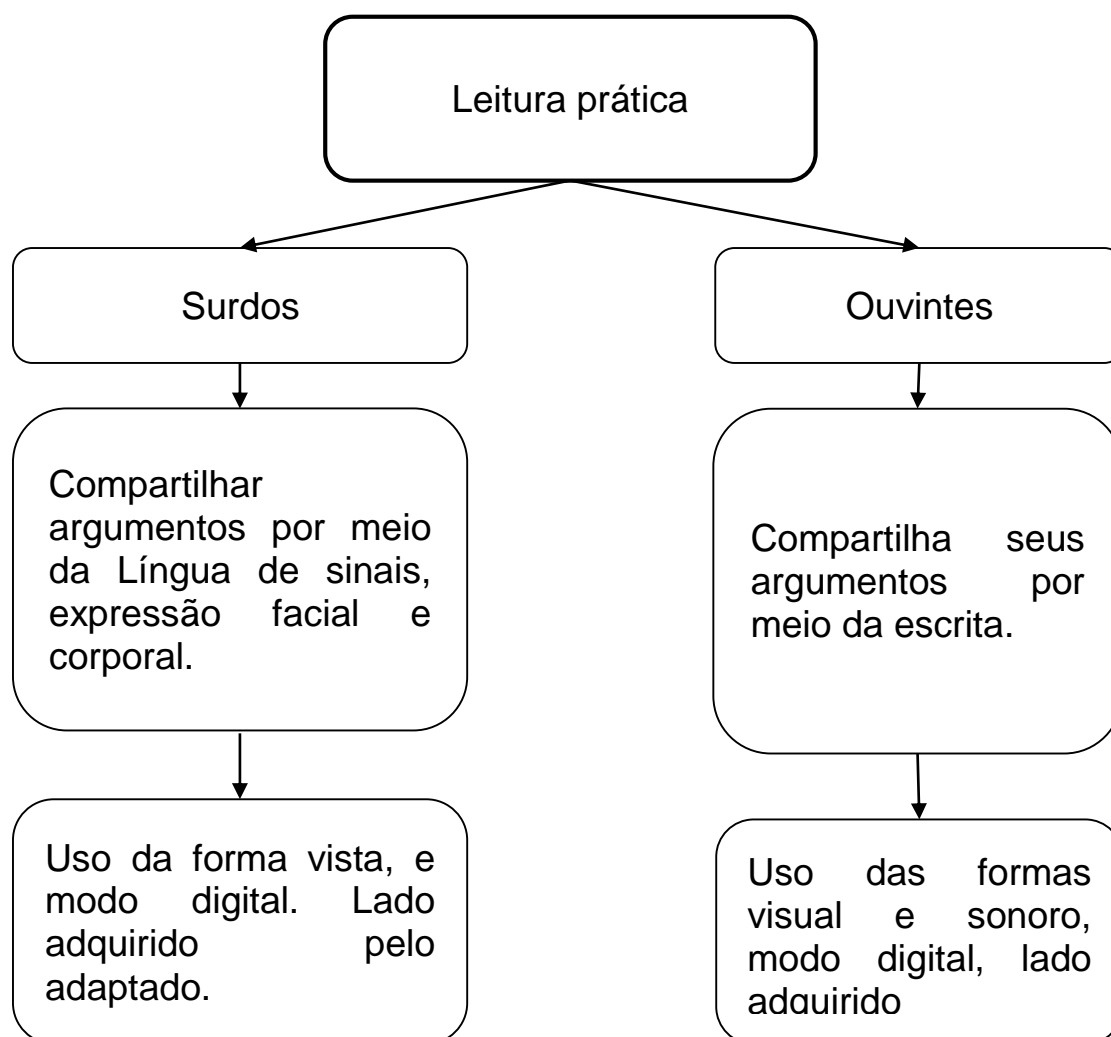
Leitura prática

Surdos

Compartilhar argumentos por meio da Língua de sinais, expressão facial e corporal.

Uso da forma vista, e modo digital. Lado adquirido pelo adaptado.

Ouvintes

Compartilha seus argumentos por meio da escrita.

Uso das formas visual e sonoro, modo digital, lado adquirido